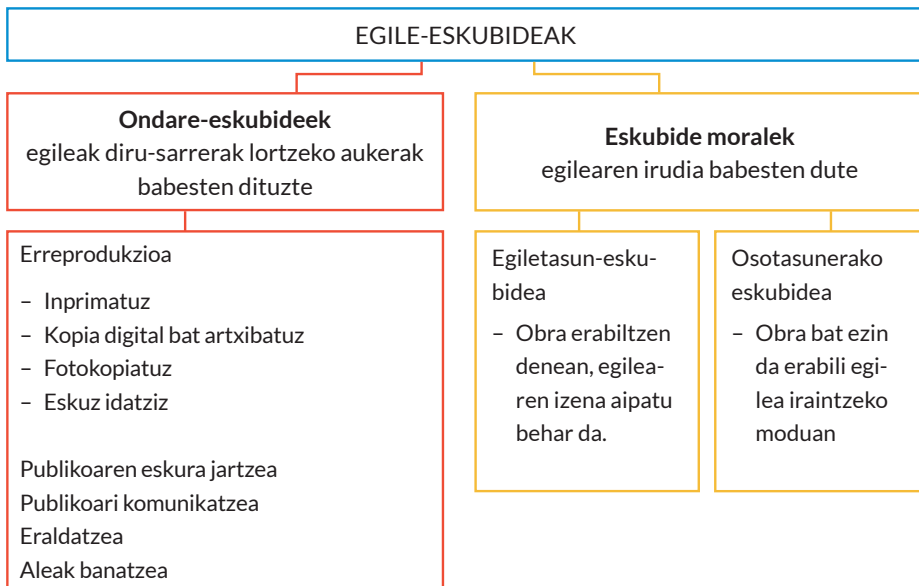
EGILE-ESKUBIDEAK

**Ondare-eskubideek**
egileak diru-sarrerak lortzeko aukerak babesten dituzte

Erreprodukzioa

– Inprimatuz
– Kopia digital bat artxibatuz
– Fotokopiatuz
– Eskuz idatziz

Publikoaren eskura jartzea
Publikoari komunikatzea
Eraldatzea
Aleak banatzea

**Eskubide moralek**
egilearen irudia babesten dute

Egiletasun-eskubidea

– Obra erabiltzen denean, egilearen izena aipatu behar da.

Osotasunerako eskubidea

– Obra bat ezin da erabili egilea iraintzeko moduan